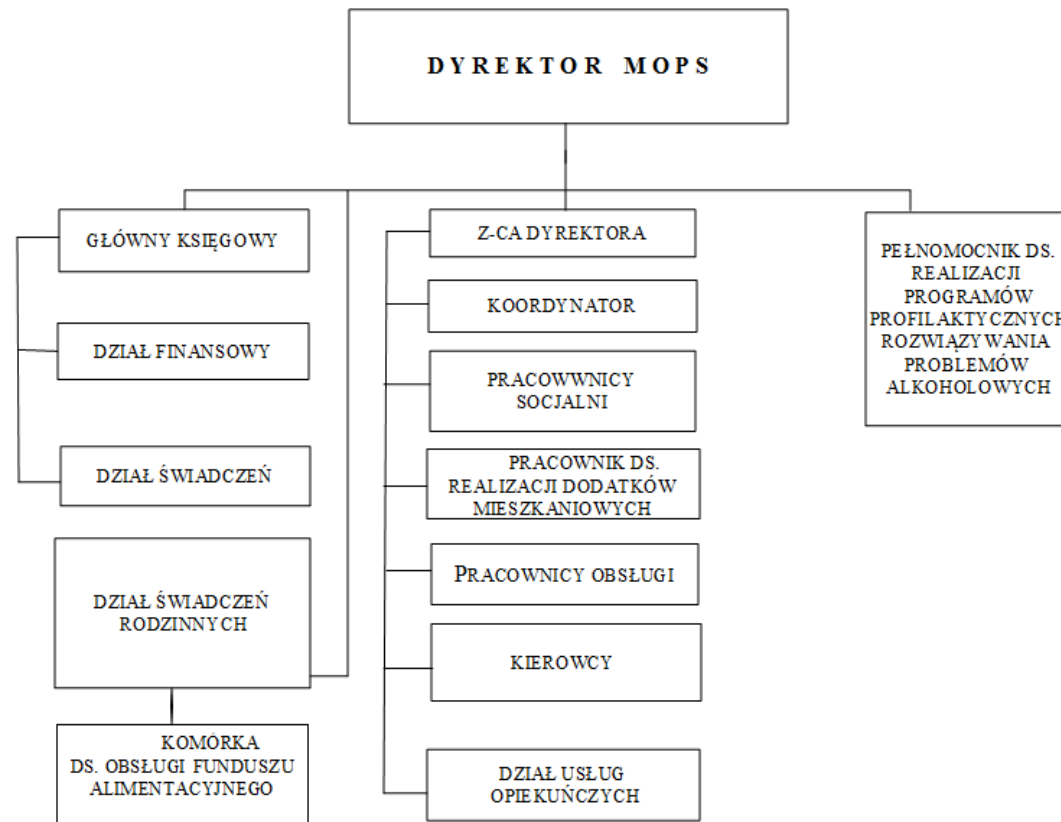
DYREKTOR MOPS

GŁÓWNY KSIĘGOWY

DZIAŁ FINANSOWY

DZIAŁ ŚWIADCZEŃ

DZIAŁ ŚWIADCZEŃ RODZINNYCH

KOMÓRKA DS. OBSŁUGI FUNDUSZU ALIMENTACYJNEGO

Z-CA DYREKTORA

KOORDYNATOR

PRACOWWNICY SOCJALNI

PRACOWNIK DS. REALIZACJI DODATKÓW MIESZKANIOWYCH

PRACOWNICY OBSŁUGI

KIEROWCY

DZIAŁ USŁUG OPIEKUŃCZYCH

PEŁNOMOCNIK DS. REALIZACJI PROGRAMÓW PROFILAKTYCZNYCH ROZWIĄZYWANIA PROBLEMÓW ALKOHOLOWYCH